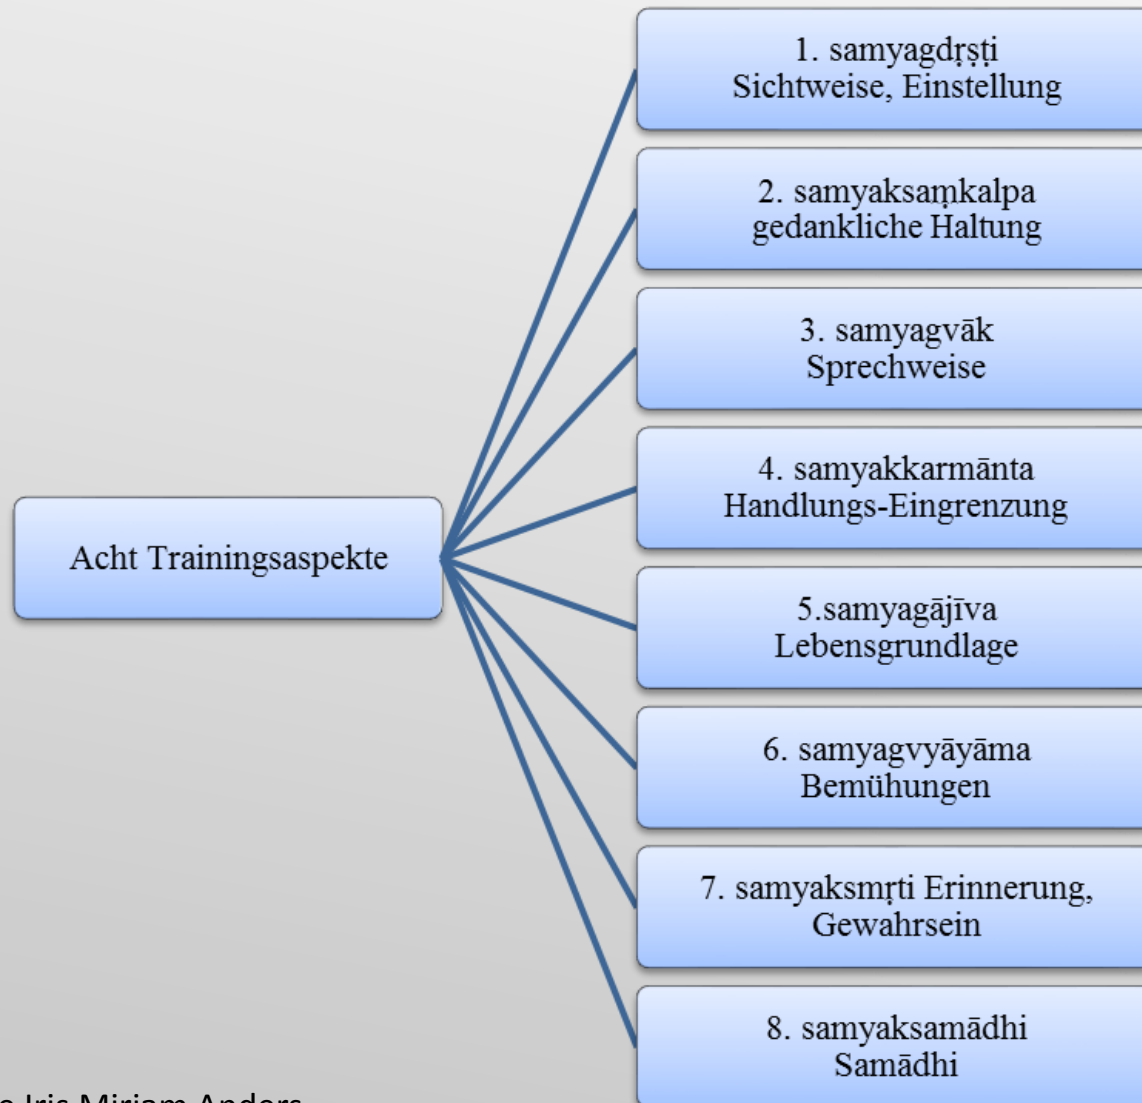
Acht Trainingsaspekte

1. samyagdṛṣṭi
Sichtweise, Einstellung

2. samyaksaṃkalpa
gedankliche Haltung

3. samyagvāk
Sprechweise

4. samyakkarmānta
Handlungs-Eingrenzung

5.samyagājīva
Lebensgrundlage

6. samyagvyāyāma
Bemühungen

7. samyaksmṛti Erinnerung, Gewahrsein

8. samyaksamādhi
Samādhi

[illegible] Iris Miriam Anders